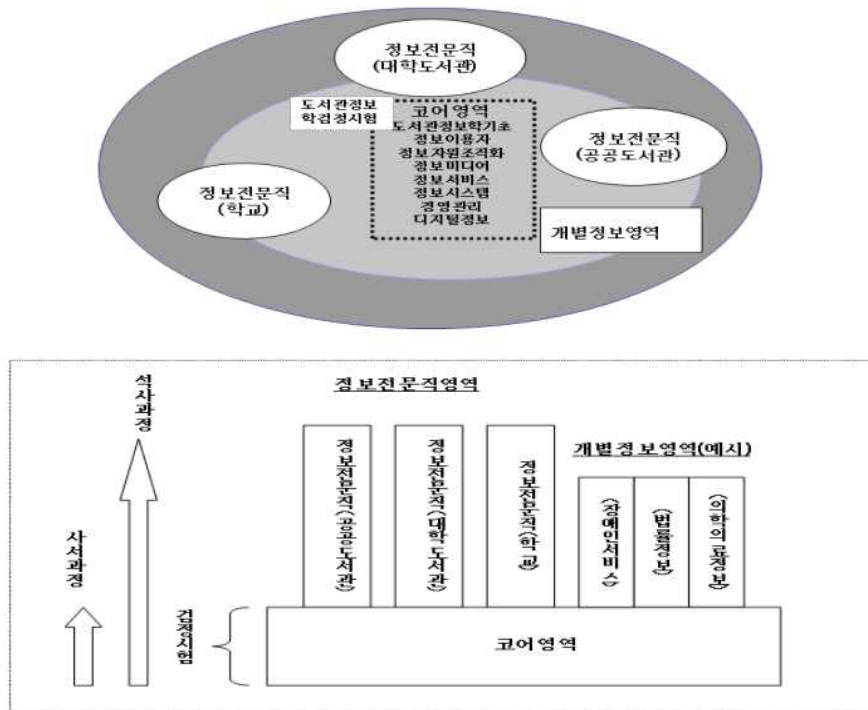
정보전문직
(대학도서관)

도서관정보
학검정시험

코어영역
도서관정보학기초
정보이용자
정보자원조직화
정보미디어
정보서비스
정보시스템
경영관리
디지털정보

정보전문직
(공공도서관)

정보전문직
(학교)

개별정보영역

석사과정

사서과정

정보전문직영역

정보전문직(공공도서관)

정보전문직(대학도서관)

정보전문직(학교)

개별정보영역(예시)

(장애인서비스)

(법률정보)

(의학의료정보)

검정시험

코어영역